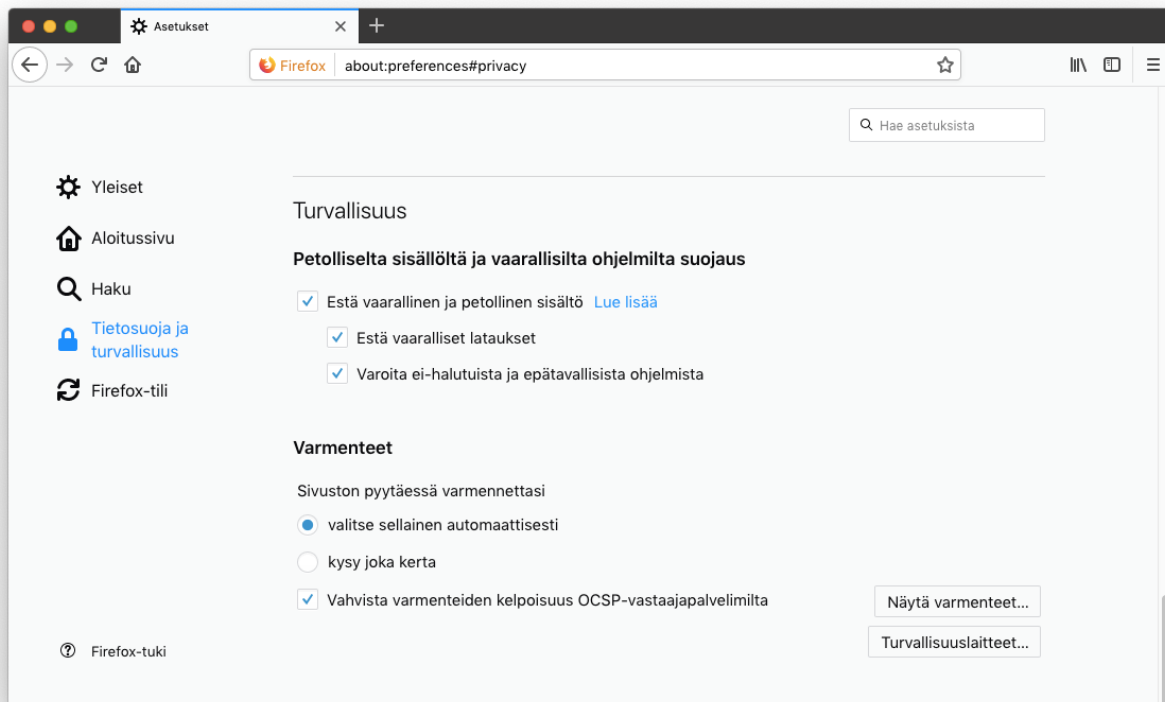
Asetukset

Firefox about:preferences#privacy

Hae asetuksista

Yleiset

Aloitussivu

Haku

Tietosuoja ja turvallisuus

Firefox-tili

Turvallisuus

Petolliselta sisällöltä ja vaarallisilta ohjelmilta suojaus

Estä vaarallinen ja petollinen sisältö Lue lisää

Estä vaaralliset lataukset

Varoita ei-halutuista ja epätavallisista ohjelmista

Varmenteet

Sivuston pyytäessä varmennettasi

valitse sellainen automaattisesti

kysy joka kerta

Vahvista varmenteiden kelpoisuus OCSP-vastaajapalvelimilta

Näytä varmenteet…

Turvallisuuslaitteet…

Firefox-tuki